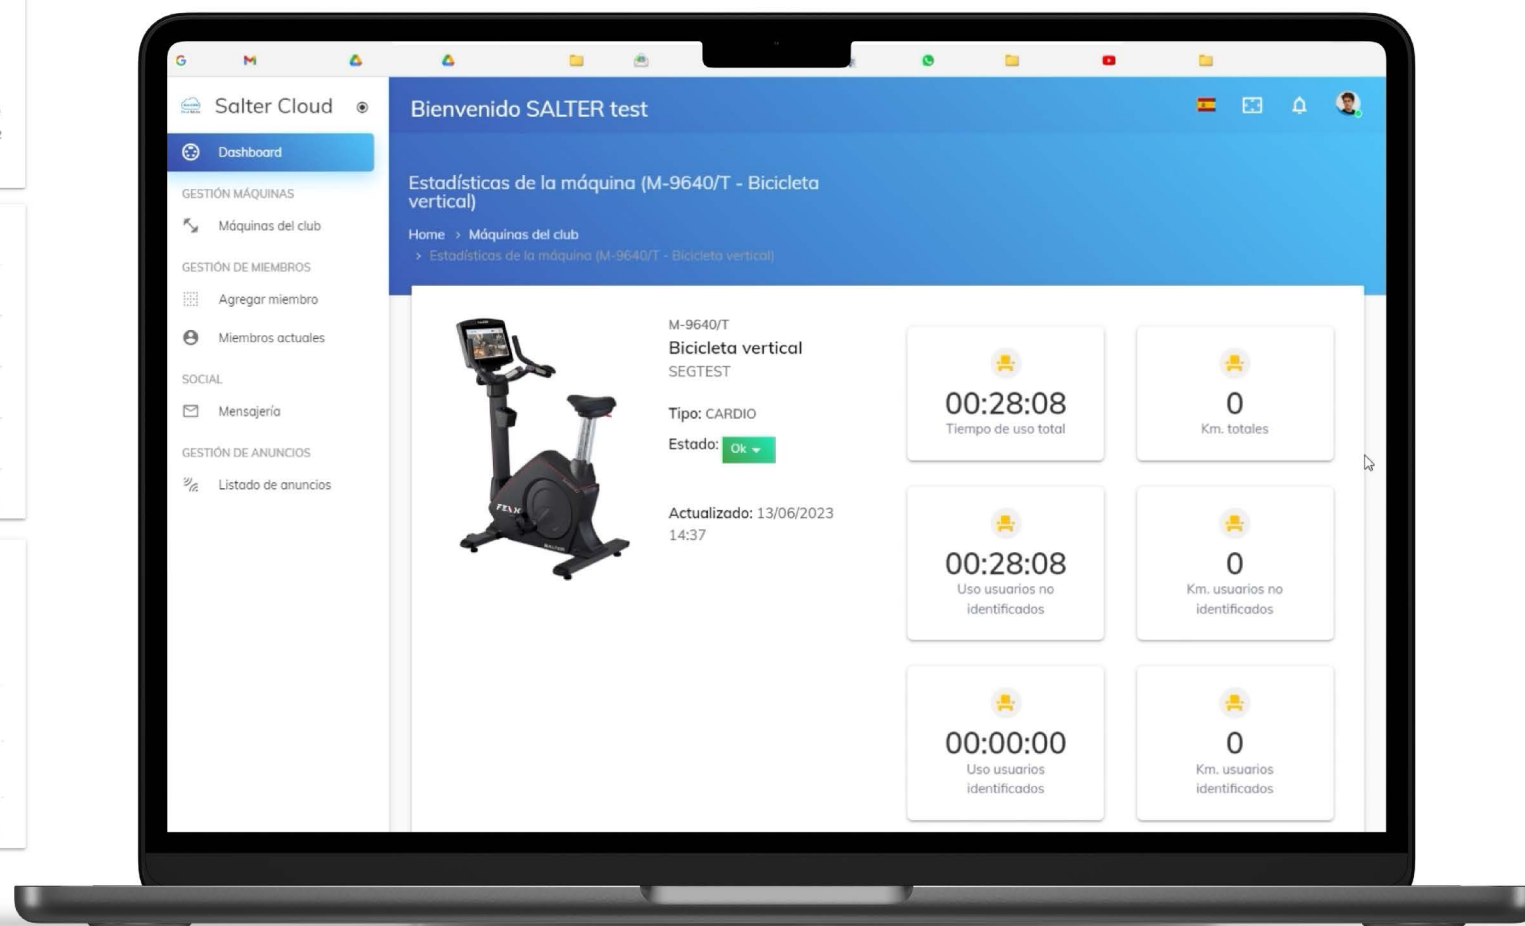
Salter Cloud

Dashboard

GESTIÓN MÁQUINAS

Máquinas del club

GESTIÓN DE MIEMBROS

Agregar miembro

Miembros actuales

SOCIAL

Mensajería

GESTIÓN DE ANUNCIOS

Listado de anuncios

Bienvenido SALTER test

Estadísticas de la máquina (M-9640/T - Bicicleta vertical)

Home > Máquinas del club > Estadísticas de la máquina (M-9640/T - Bicicleta vertical)

M-9640/T
Bicicleta vertical
SEGTEST

Tipo: CARDIO

Estado: Ok

Actualizado: 13/06/2023 14:37

00:28:08
Tiempo de uso total

0
Km. totales

00:28:08
Uso usuarios no identificados

0
Km. usuarios no identificados

00:00:00
Uso usuarios identificados

0
Km. usuarios identificados